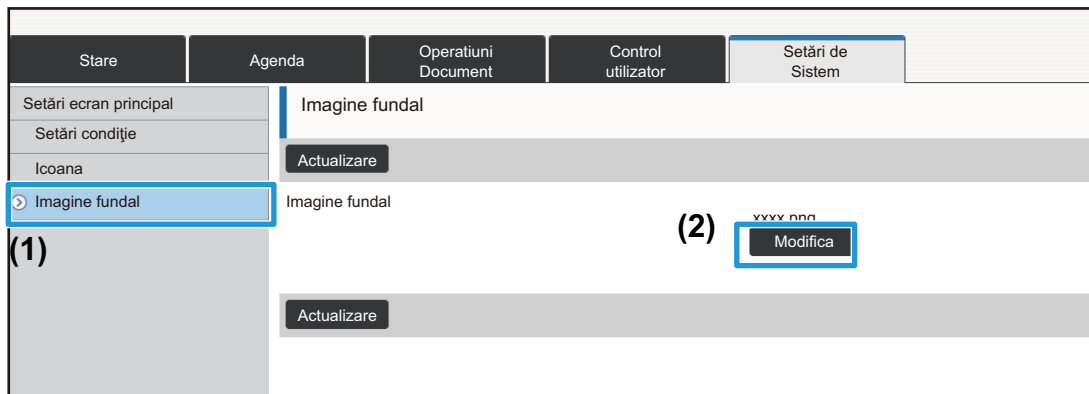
Stare | Agenda | Operatiuni Document | Control utilizator | Setări de Sistem

Setări ecran principal
Setări condiţie
Icoana
Imagine fundal
(1)

Imagine fundal

Actualizare

Imagine fundal

xxxx.png
(2)
Modifica

Actualizare